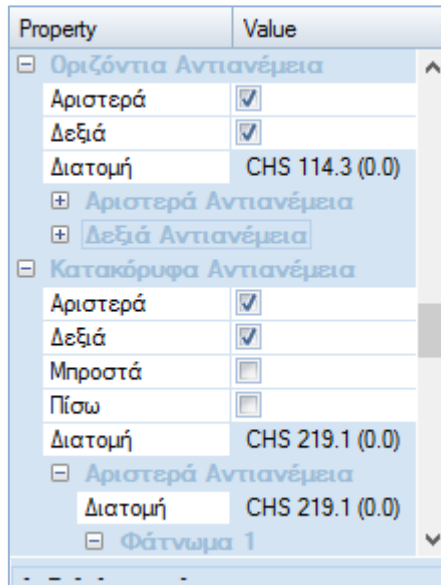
| Property | Value |
|---|---|
| ⊟ Οριζόντια Αντιανέμεια | |
| Αριστερά | ☑ |
| Δεξιά | ☑ |
| Διατομή | CHS 114.3 (0.0) |
| ⊞ Αριστερά Αντιανέμεια | |
| ⊞ Δεξιά Αντιανέμεια | |
| ⊟ Κατακόρυφα Αντιανέμεια | |
| Αριστερά | ☑ |
| Δεξιά | ☑ |
| Μπροστά | ☐ |
| Πίσω | ☐ |
| Διατομή | CHS 219.1 (0.0) |
| ⊟ Αριστερά Αντιανέμεια | |
| Διατομή | CHS 219.1 (0.0) |
| ⊟ Φάτνωμα 1 | |